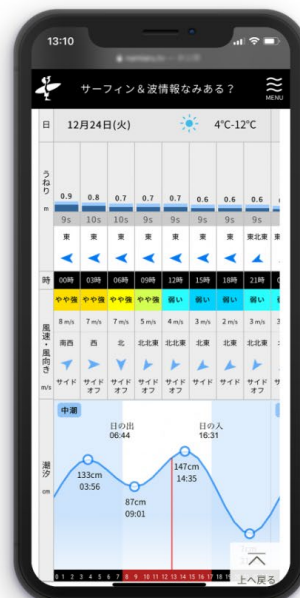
13:10

サーフィン＆波情報なみある？

MENU

日 12月24日(火) 4°C-12°C

うねり m

| 0.9 | 0.8 | 0.7 | 0.7 | 0.7 | 0.6 | 0.6 | 0.6 |
|---|---|---|---|---|---|---|---|
| 9s | 10s | 9s | 9s | 9s | 9s | 9s | 9s |
| 東 | 東 | 東 | 東 | 東 | 東 | 東 | 東北東 |

| 時 | 00時 | 03時 | 06時 | 09時 | 12時 | 15時 | 18時 | 21時 |
|---|---|---|---|---|---|---|---|---|
| | やや強 | やや強 | やや強 | やや強 | 弱い | 弱い | 弱い | 弱い |
| 風速・風向き m/s | 8 m/s | 7 m/s | 7 m/s | 5 m/s | 4 m/s | 3 m/s | 2 m/s | 3 m/s |
| | 南西 | 西 | 北 | 北北東 | 北北東 | 北東 | 北東 | 北東 |
| | サイド | サイドオフ | サイドオフ | サイドオフ | サイドオフ | サイド | サイド | サイドオフ |

中潮

潮汐 cm

日の出 06:44

日の入 16:31

133cm 03:56

87cm 09:01

147cm 14:35

0 1 2 3 4 5 6 7 8 9 10 11 12 13 14 15 16 17 18

上へ戻る